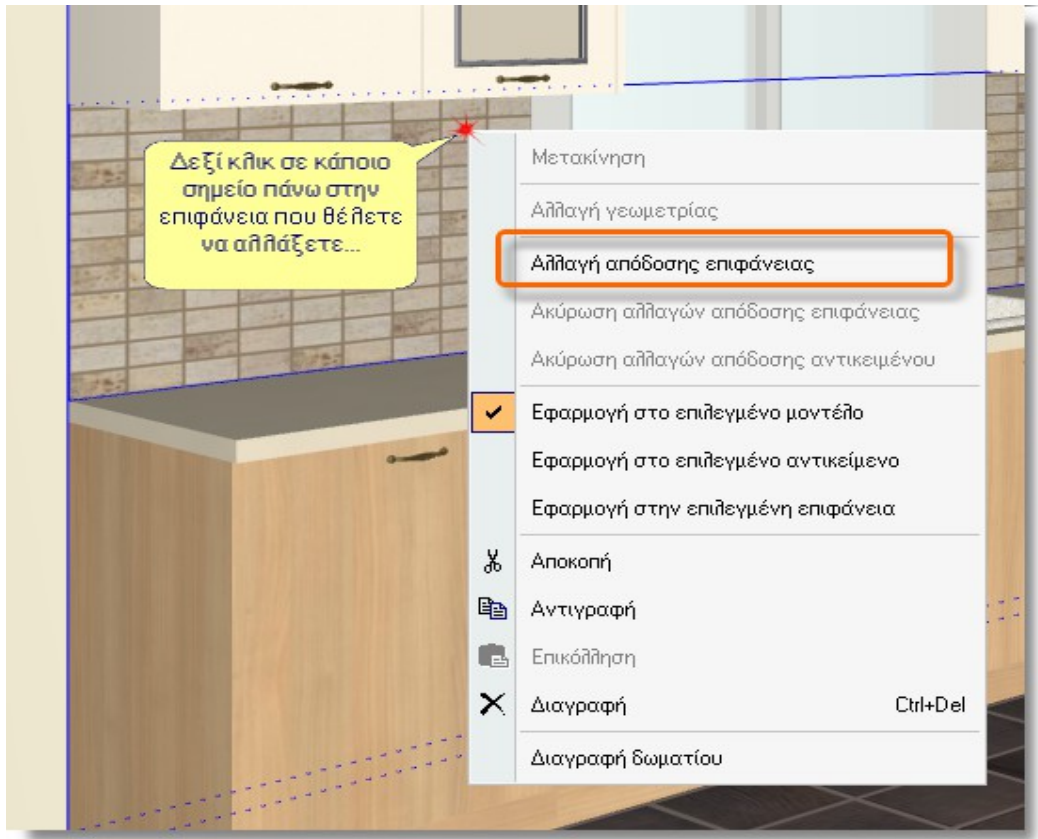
Δεξί κλικ σε κάποιο σημείο πάνω στην επιφάνεια που θέλετε να αλλάξετε...

Μετακίνηση
Αλλαγή γεωμετρίας
Αλλαγή απόδοσης επιφάνειας
Ακύρωση αλλαγών απόδοσης επιφάνειας
Ακύρωση αλλαγών απόδοσης αντικειμένου
Εφαρμογή στο επιλεγμένο μοντέλο
Εφαρμογή στο επιλεγμένο αντικείμενο
Εφαρμογή στην επιλεγμένη επιφάνεια
Αποκοπή
Αντιγραφή
Επικόλληση
Διαγραφή Ctrl+Del
Διαγραφή δωματίου